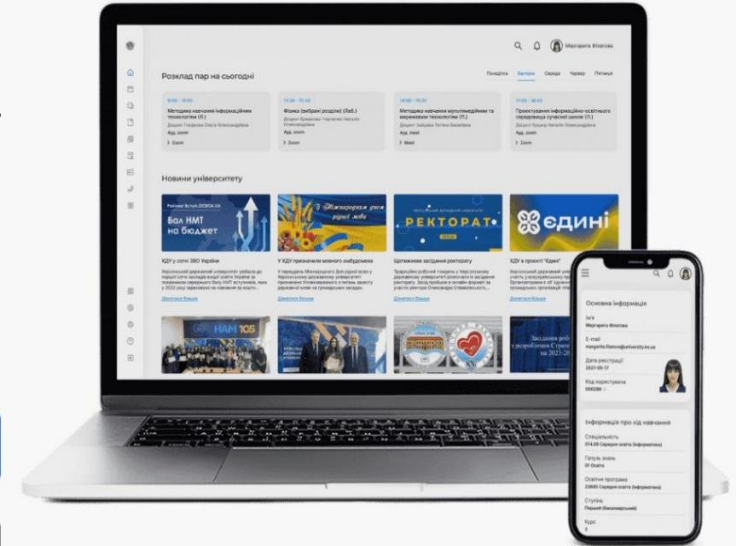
Маргарита Філатова

Розклад пар на сьогодні

Понеділок Вівторок Середа Четвер П'ятниця

Методика навчання інформатичних технологій (Л.)

Фізика (вибрані розділи) (Лаб.)

Методика навчання мультимедійних та вебінарних технологій (Л.)

Проектування інформаційно-освітнього середовища сучасної школи (Л.)

Ауд. zoom

Ауд. zoom

Ауд. zoom

Ауд. zoom

Zoom

Zoom

Meet

Zoom

Новини університету

Бал НМТ на бюджет

РЕКТОРАТ

ЄДИНІ

ХДУ у топі ЗВО України

У ХДУ призначили мовного омбудсмена

Щотижневе засідання ректорату

ХДУ в проєкті "Єдині"

Дізнатися більше

Дізнатися більше

Дізнатися більше

Дізнатися більше

НАМ 105

Основна інформація

Ім'я
Маргарита Філатова

E-mail
margarita.filatova@university.ks.ua

Дата реєстрації
2021-08-17

Код користувача
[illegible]

Інформація про хід навчання

Спеціальність
014.09 Середня освіта (Інформатика)

Галузь знань
01 Освіта

Освітня програма
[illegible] Середня освіта (Інформатика)

Ступінь
Перший (бакалаврський)

Курс
2